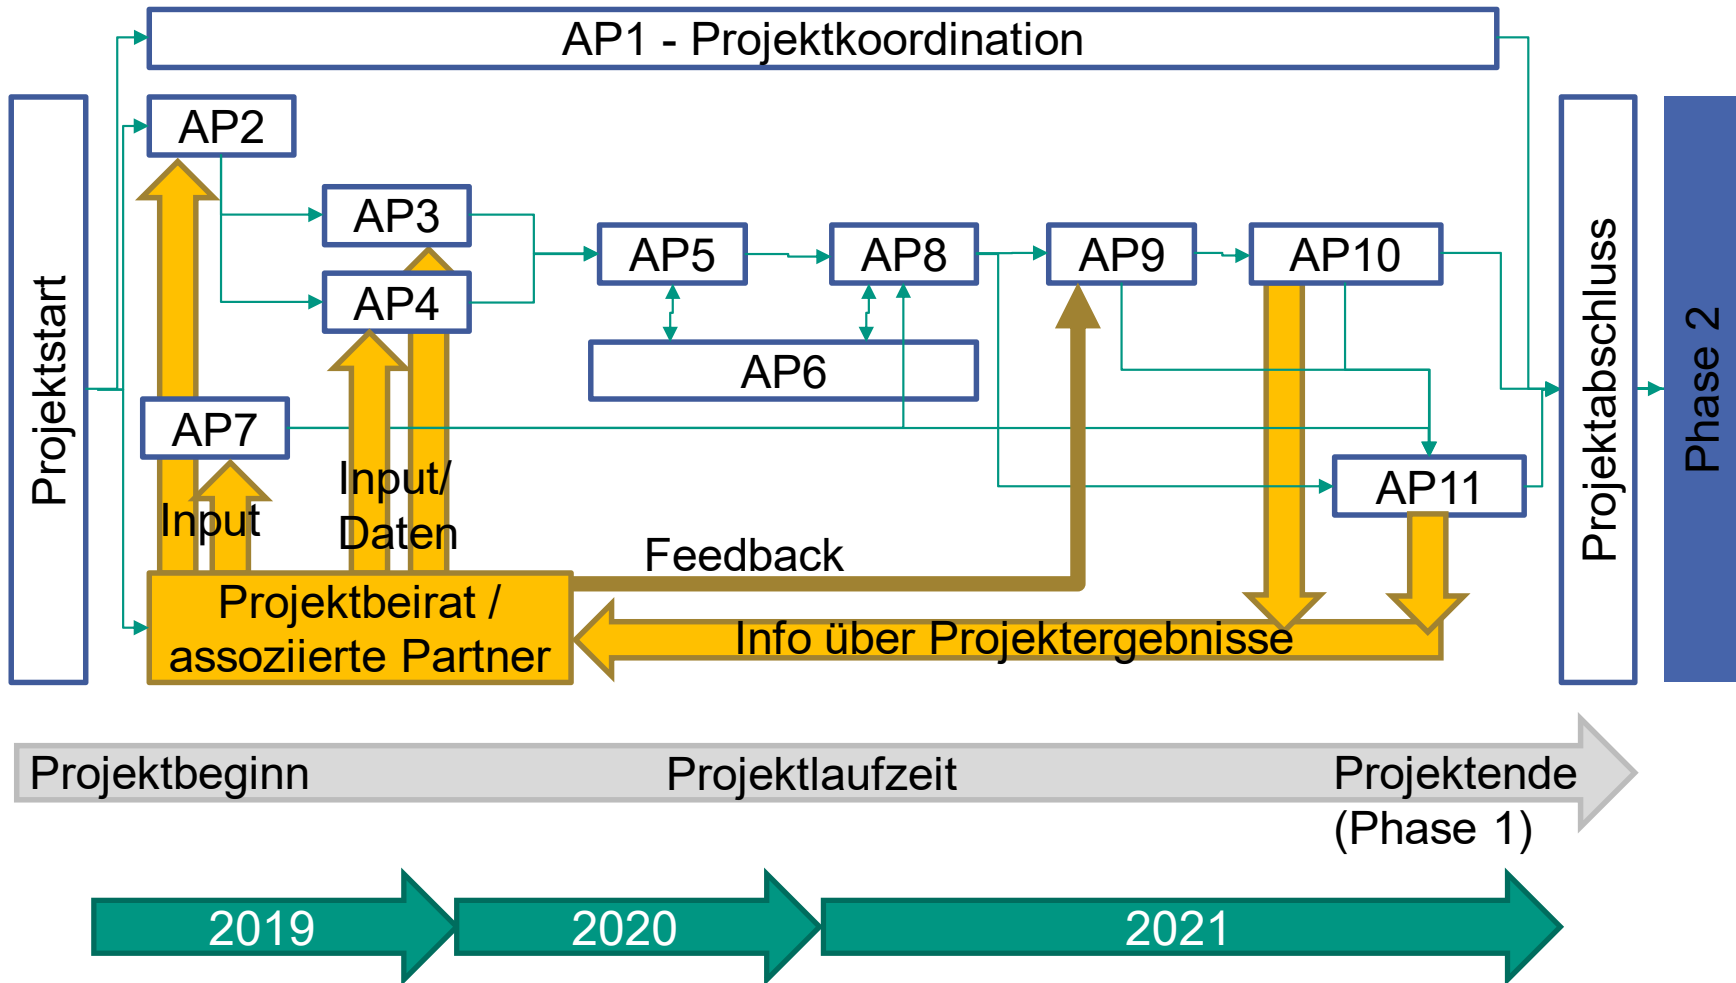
AP1 - Projektkoordination

Projektstart

AP2

AP3

AP4

AP5

AP8

AP9

AP10

AP6

AP7

AP11

Projektabschluss

Phase 2

Input

Input/ Daten

Feedback

Projektbeirat / assoziierte Partner

Info über Projektergebnisse

Projektbeginn

Projektlaufzeit

Projektende (Phase 1)

2019

2020

2021